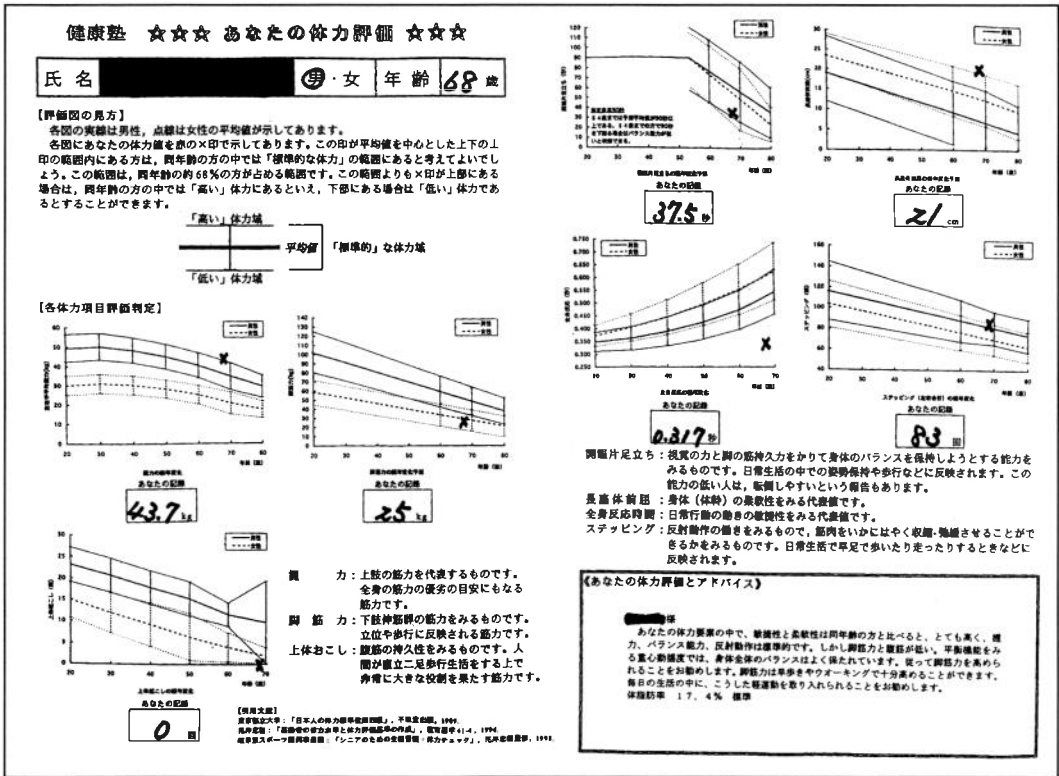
健康塾 ☆☆☆ あなたの体力評価 ☆☆☆

| 氏 名 | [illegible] | 男・女 | 年 齢 | 68 歳 |
|---|---|---|---|---|

【評価図の見方】
各図の実線は男性，点線は女性の平均値が示してあります。
各図にあなたの体力値を赤の×印で示してあります。この印が平均値を中心とした上下の⊥印の範囲内にある方は，同年齢の方の中では「標準的な体力」の範囲にあると考えてよいでしょう。この範囲は，同年齢の約68％の方が占める範囲です。この範囲よりも×印が上部にある場合は，同年齢の方の中では「高い」体力にあるといえ，下部にある場合は「低い」体力であるとすることができます。

「高い」体力域
平均値 「標準的」な体力域
「低い」体力域

【各体力項目評価判定】

あなたの記録 43.7 kg

あなたの記録 25 kg

あなたの記録 0 回

握　　力：上肢の筋力を代表するものです。全身の筋力の優劣の目安にもなる筋力です。
脚 筋 力：下肢伸筋群の筋力をみるものです。立位や歩行に反映される筋力です。
上体おこし：腹筋の持久性をみるものです。人間が直立二足歩行生活をする上で非常に大きな役割を果たす筋力です。

【引用文献】
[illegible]

あなたの記録 37.5 秒

あなたの記録 21 cm

あなたの記録 0.317 秒

あなたの記録 83 回

閉眼片足立ち：視覚の力と脚の筋持久力をかりて身体のバランスを保持しようとする能力をみるものです。日常生活の中での姿勢保持や歩行などに反映されます。この能力の低い人は，転倒しやすいという報告もあります。
長座体前屈：身体（体幹）の柔軟性をみる代表値です。
全身反応時間：日常行動の動きの敏捷性をみる代表値です。
ステッピング：反射動作の働きをみるもので，筋肉をいかにはやく収縮・弛緩させることができるかをみるものです。日常生活で早足で歩いたり走ったりするときなどに反映されます。

《あなたの体力評価とアドバイス》
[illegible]様
あなたの体力要素の中で，敏捷性と柔軟性は同年齢の方と比べると，とても高く，握力，バランス能力，反射動作は標準的です。しかし脚筋力と腹筋が低い。平衡機能をみる重心動揺度では，身体全体のバランスはよく保たれています。従って脚筋力を高められることをお勧めします。脚筋力は早歩きやウォーキングで十分高めることができます。毎日の生活の中に，こうした軽運動を取り入れられることをお勧めします。
体脂肪率　17．4％　標準